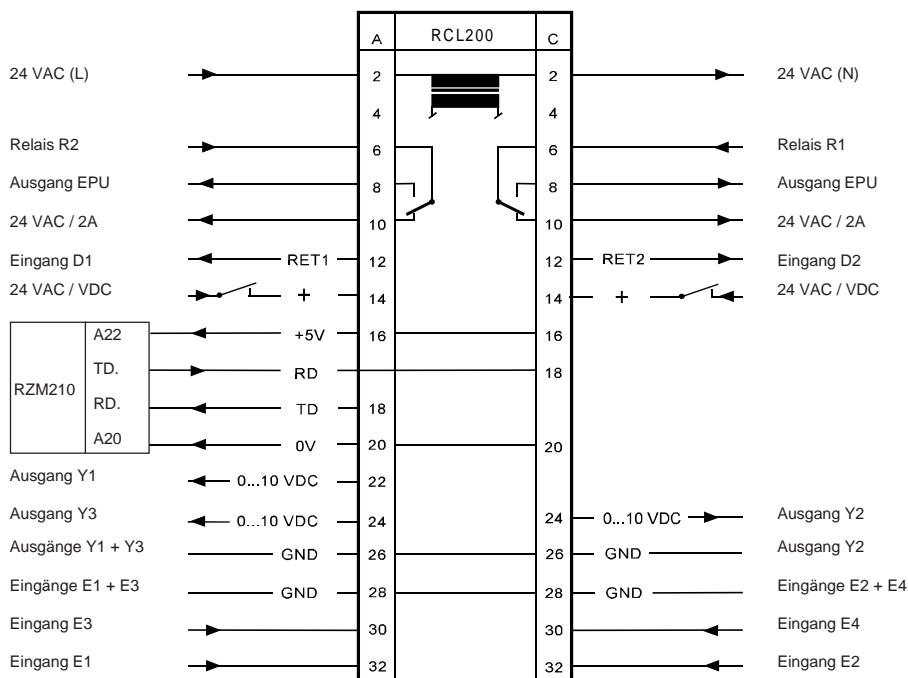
A RCL200 C

24 VAC (L) 2 2 24 VAC (N)
4 4
Relais R2 6 6 Relais R1
Ausgang EPU 8 8 Ausgang EPU
24 VAC / 2A 10 10 24 VAC / 2A
Eingang D1 RET1 12 12 RET2 Eingang D2
24 VAC / VDC + 14 14 + 24 VAC / VDC

RZM210
A22 +5V 16 16
TD. RD 18
RD. TD 18
A20 0V 20 20

Ausgang Y1 0...10 VDC 22
Ausgang Y3 0...10 VDC 24 24 0...10 VDC Ausgang Y2
Ausgänge Y1 + Y3 GND 26 26 GND Ausgang Y2
Eingänge E1 + E3 GND 28 28 GND Eingänge E2 + E4
Eingang E3 30 30 Eingang E4
Eingang E1 32 32 Eingang E2